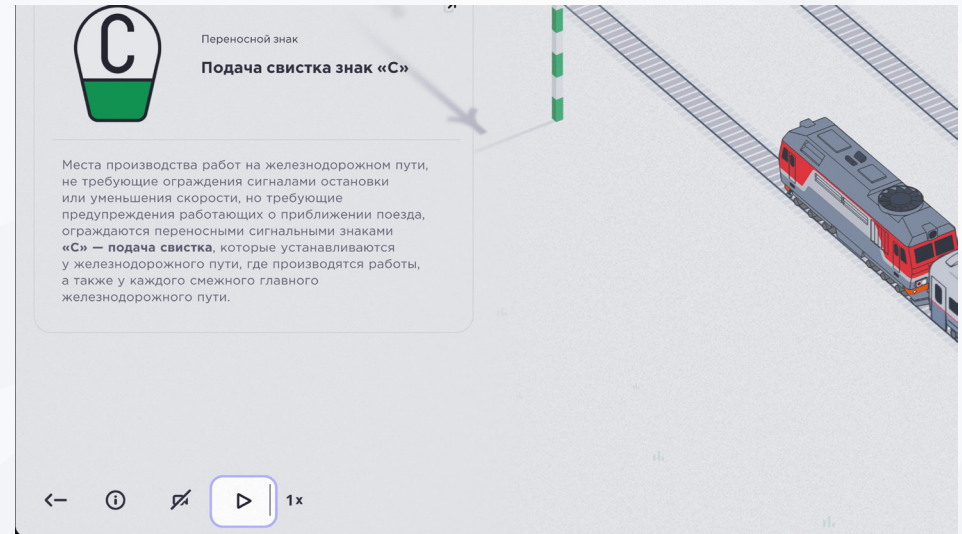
С

Переносной знак

Подача свистка знак «С»

Места производства работ на железнодорожном пути, не требующие ограждения сигналами остановки или уменьшения скорости, но требующие предупреждения работающих о приближении поезда, ограждаются переносными сигнальными знаками «С» — подача свистка, которые устанавливаются у железнодорожного пути, где производятся работы, а также у каждого смежного главного железнодорожного пути.

<—

1x